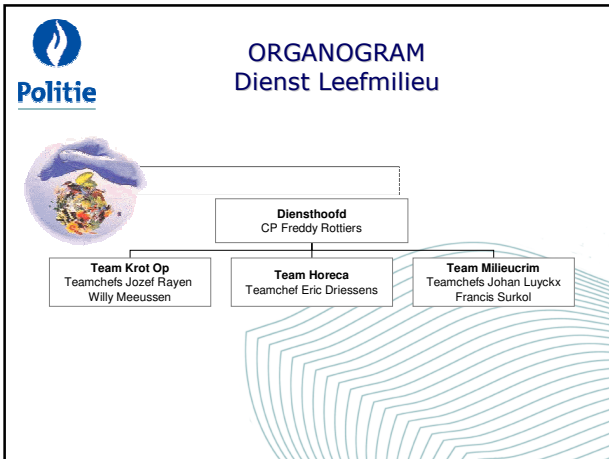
Politie

ORGANOGRAM
Dienst Leefmilieu

Diensthoofd
CP Freddy Rottiers

Team Krot Op
Teamchefs Jozef Rayen
Willy Meeussen

Team Horeca
Teamchef Eric Driessens

Team Milieucrim
Teamchefs Johan Luyckx
Francis Surkol